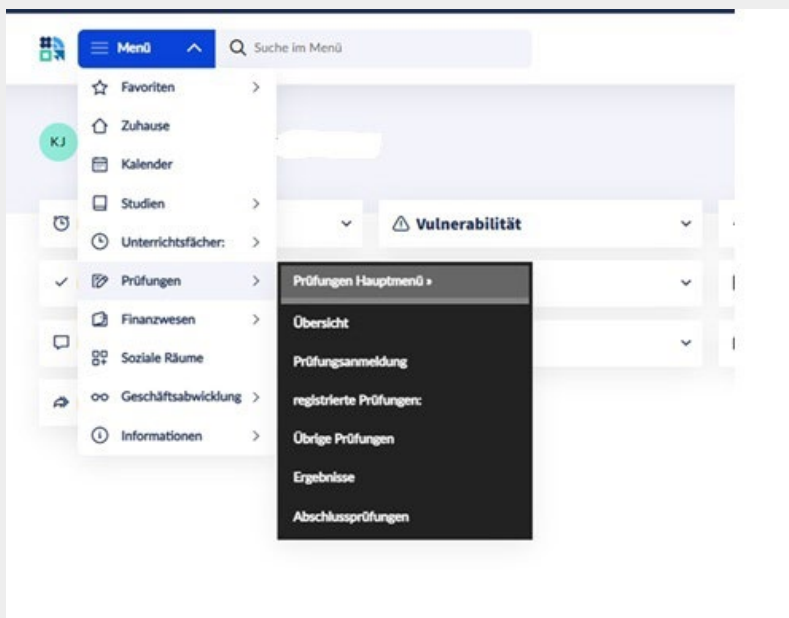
Menü
Suche im Menü
Favoriten
Zuhause
Kalender
Studien
Unterrichtsfächer:
Prüfungen
Finanzwesen
Soziale Räume
Geschäftsabwicklung
Informationen
KJ
Vulnerabilität
Prüfungen Hauptmenü »
Übersicht
Prüfungsanmeldung
registrierte Prüfungen:
Übrige Prüfungen
Ergebnisse
Abschlussprüfungen